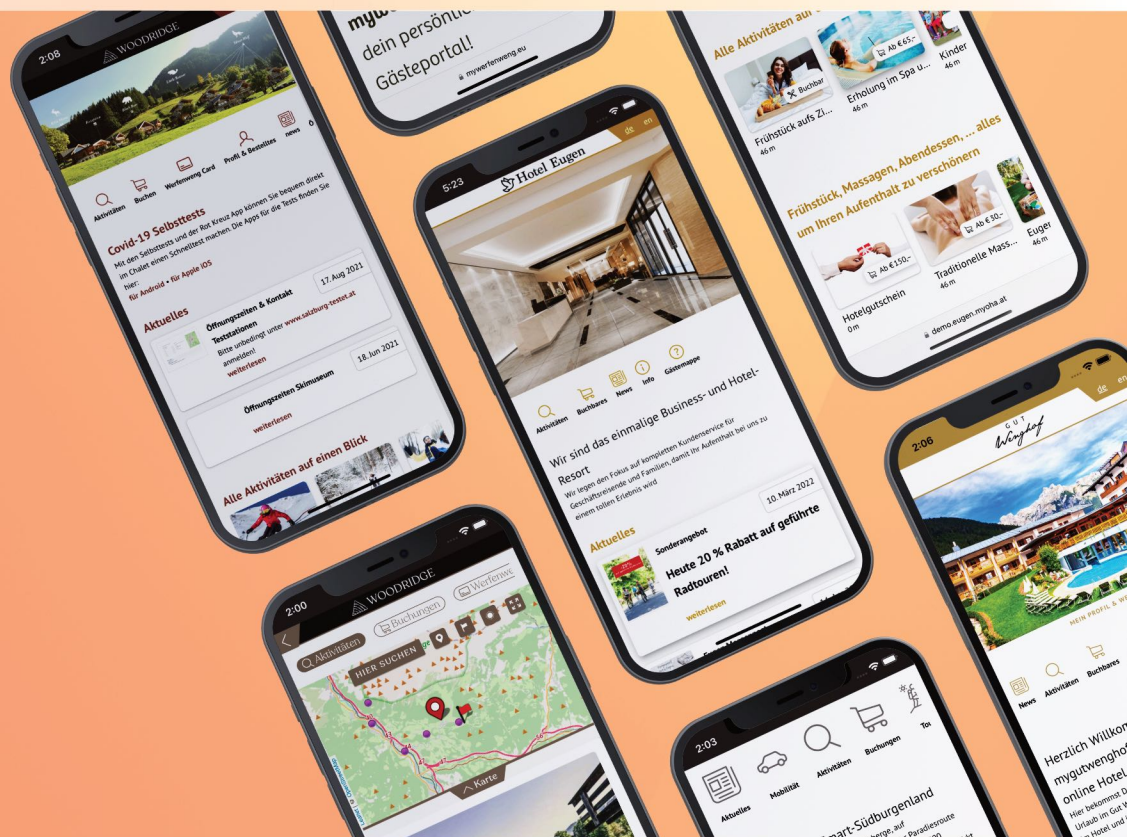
2:08
WOODRIDGE
Aktivitäten Buchen Werfenweng Card Profil & Bestellites news

Covid-19 Selbsttests
Mit den Selbsttests und der Rot Kreuz App können Sie bequem direkt im Chalet einen Schnelltest machen Die Apps für die Tests finden Sie hier:
für Android • für Apple iOS

Aktuelles
17. Aug 2021
Öffnungszeiten & Kontakt Teststationen
Bitte unbedingt unter www.salzburg-testet.at anmelden!
weiterlesen

18. Jun 2021
Öffnungszeiten Skimuseum
weiterlesen

Alle Aktivitäten auf einen Blick

dein persönliches Gästeportal!
mywerfenweng.eu

5:23
Hotel Eugen
de en
Aktivitäten Buchbares News Info Gästemappe

Wir sind das einmalige Business- und Hotel-Resort
Wir legen den Fokus auf kompletten Kundenservice für Geschäftsreisende und Familien, damit Ihr Aufenthalt bei uns zu einem tollen Erlebnis wird

Aktuelles
10. März 2022
Sonderangebot
Heute 20 % Rabatt auf geführte Radtouren!
weiterlesen

Alle Aktivitäten auf
Buchbar
Ab € 65,-
Frühstück aufs Zi...
46 m
Erholung im Spa u...
46 m
Kinder
46 m

Frühstück, Massagen, Abendessen, ... alles um Ihren Aufenthalt zu verschönern
Ab € 150,-
Ab € 30,-
Hotelgutschein
0 m
Traditionelle Mass...
46 m
Euger
46 m
demo.eugen.myoha.at

2:06
GUT Wenghof
de en
MEIN PROFIL & W
News Aktivitäten Buchbares
Herzlich Willkom
mygutwenghof
online Hotel
Hier bekommst D
Urlaub im Gut W
Hotel und

2:00
WOODRIDGE
Aktivitäten Buchungen Werfenw
HIER SUCHEN
Karte

2:03
Aktuelles Mobilität Aktivitäten Buchungen To
mart-Südburgenland
berge, auf
Paradiesroute